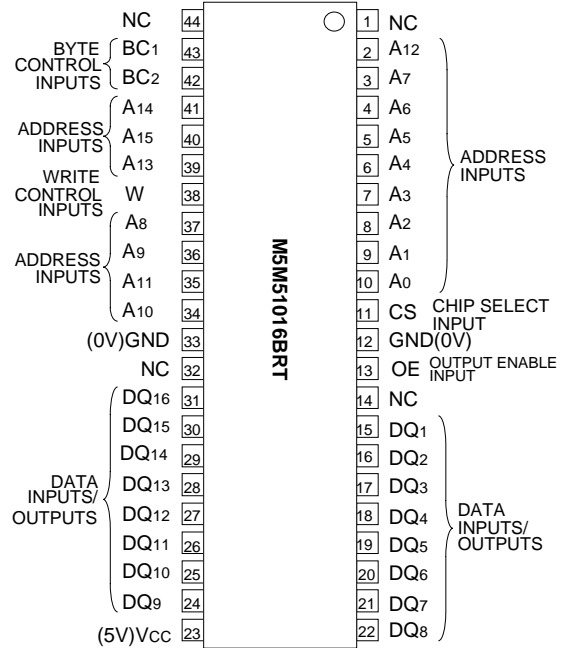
NC 44
BYTE CONTROL INPUTS
BC1 43
BC2 42
ADDRESS INPUTS
A14 41
A15 40
A13 39
WRITE CONTROL INPUTS
W 38
ADDRESS INPUTS
A8 37
A9 36
A11 35
A10 34
(0V)GND 33
NC 32
DATA INPUTS/ OUTPUTS
DQ16 31
DQ15 30
DQ14 29
DQ13 28
DQ12 27
DQ11 26
DQ10 25
DQ9 24
(5V)VCC 23

M5M51016BRT

1 NC
2 A12
3 A7
4 A6
5 A5
6 A4
7 A3
8 A2
9 A1
10 A0
ADDRESS INPUTS
11 CS CHIP SELECT INPUT
12 GND(0V)
13 OE OUTPUT ENABLE INPUT
14 NC
15 DQ1
16 DQ2
17 DQ3
18 DQ4
19 DQ5
20 DQ6
21 DQ7
22 DQ8
DATA INPUTS/ OUTPUTS